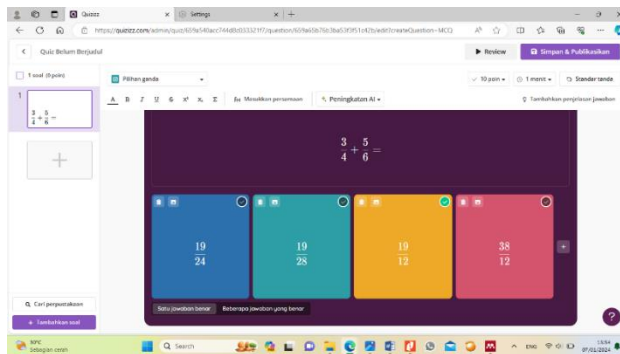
Quizizz × Settings × +

https://quizizz.com/admin/quiz/659a540acc744d8d033321f7/question/659a65b76b3ba53f3f51c42b/edit?createQuestion=MCQ

Quiz Belum Berjudul

Review

Simpan & Publikasikan

1 soal (0 poin)

Pilihan ganda

10 poin

1 menit

Standar tanda

1

$\frac{3}{4}+\frac{5}{6}=$

B I U S $x^2$ $x_2$ Σ

Masukkan persamaan

Peningkatan AI

Tambahkan penjelasan jawaban

$\frac{3}{4}+\frac{5}{6}=$

$\frac{19}{24}$

$\frac{19}{28}$

$\frac{19}{12}$

$\frac{38}{12}$

Satu jawaban benar

Beberapa jawaban yang benar

Cari perpustakaan

+ Tambahkan soal

30°C Sebagian cerah

Search

ENG

13:54 07/01/2024